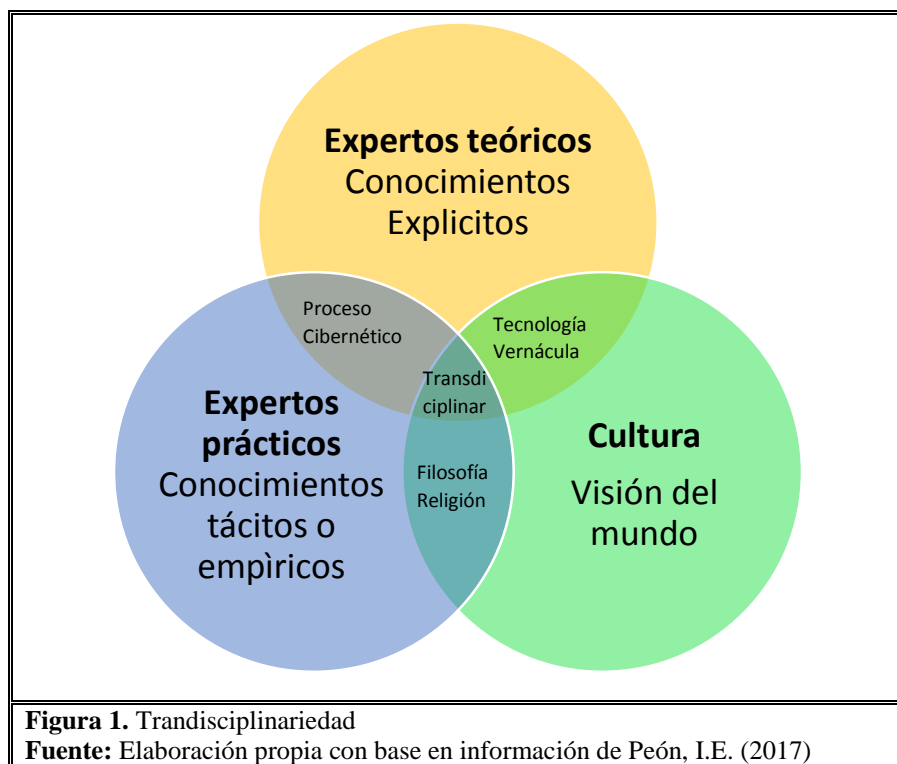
Expertos teóricos
Conocimientos
Explicitos

Proceso
Cibernético

Tecnología
Vernácula

Transdi
ciplinar

Expertos
prácticos
Conocimientos
tácitos o
empìricos

Filosofía
Religión

Cultura
Visión del
mundo

**Figura 1.** Trandisciplinariedad
**Fuente:** Elaboración propia con base en información de Peón, I.E. (2017)